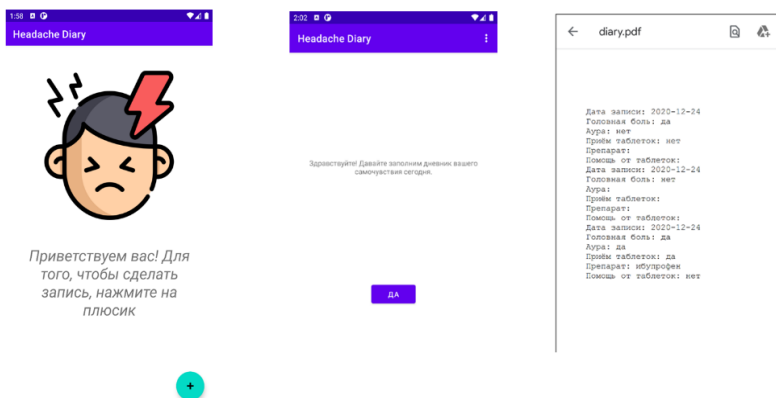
1:58

Headache Diary

Приветствуем вас! Для того, чтобы сделать запись, нажмите на плюсик

+

2:02

Headache Diary

Здравствуйте! Давайте заполним дневник вашего самочувствия сегодня.

ДА

diary.pdf

Дата записи: 2020-12-24
Головная боль: да
Аура: нет
Приём таблеток: нет
Препарат:
Помощь от таблеток:
Дата записи: 2020-12-24
Головная боль: нет
Аура:
Приём таблеток:
Препарат:
Помощь от таблеток:
Дата записи: 2020-12-24
Головная боль: да
Аура: да
Приём таблеток: да
Препарат: ибупрофен
Помощь от таблеток: нет